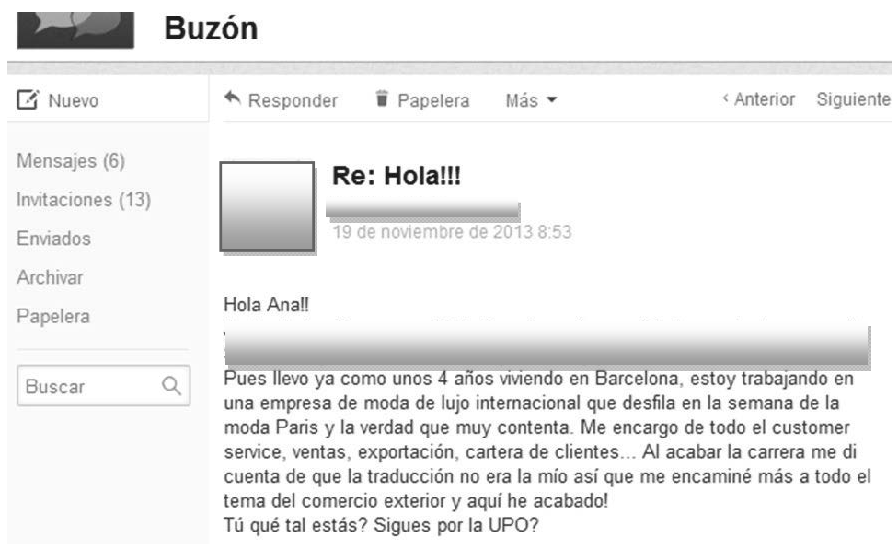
Buzón

Nuevo

Responder Papelera Más ▾ ‹ Anterior Siguiente

Mensajes (6)
Invitaciones (13)
Enviados
Archivar
Papelera

Buscar

Re: Hola!!!

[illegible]
19 de noviembre de 2013 8:53

Hola Ana!!

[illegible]

Pues llevo ya como unos 4 años viviendo en Barcelona, estoy trabajando en una empresa de moda de lujo internacional que desfila en la semana de la moda Paris y la verdad que muy contenta. Me encargo de todo el customer service, ventas, exportación, cartera de clientes... Al acabar la carrera me di cuenta de que la traducción no era la mío así que me encaminé más a todo el tema del comercio exterior y aquí he acabado!
Tú qué tal estás? Sigues por la UPO?